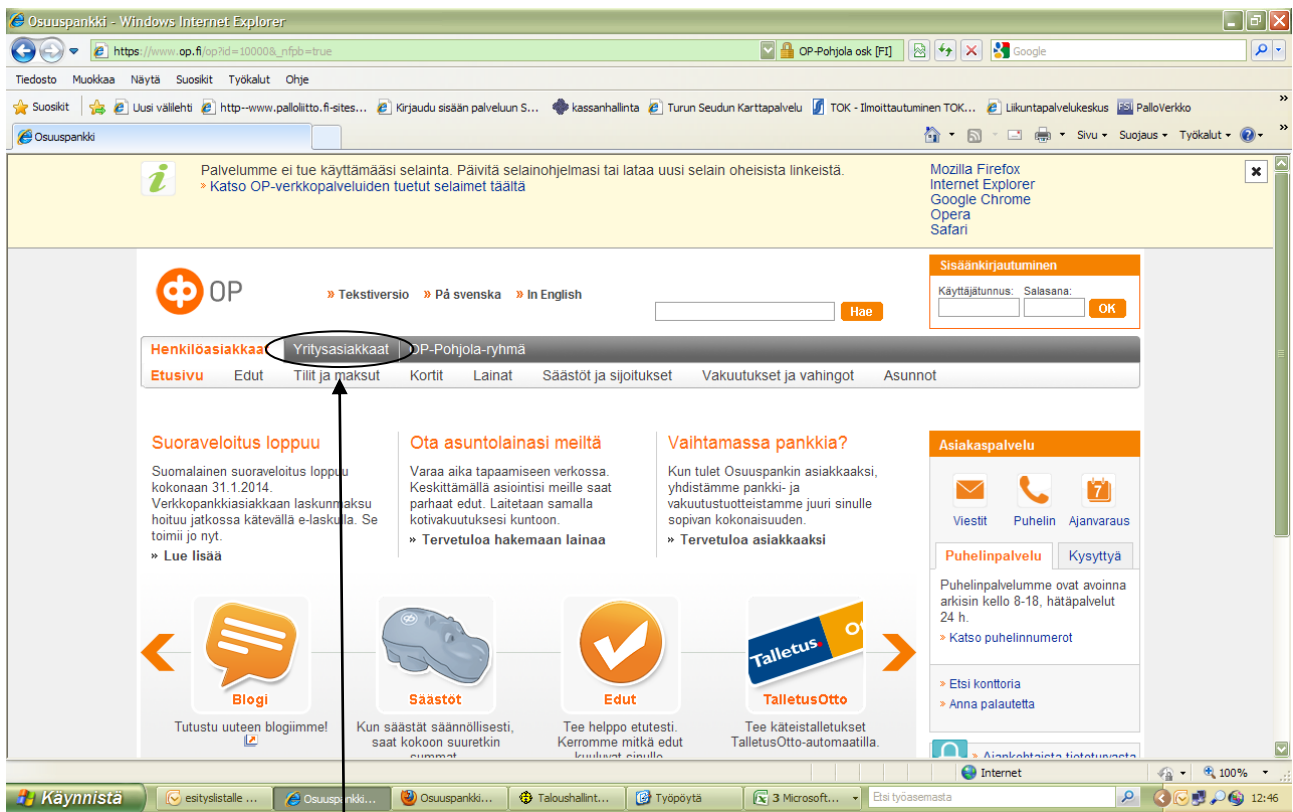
Osuuspankki - Windows Internet Explorer

https://www.op.fi/op?id=10000&_nfpb=true

OP-Pohjola osk [FI]

Google

Tiedosto Muokkaa Näytä Suosikit Työkalut Ohje

Suosikit | Uusi välilehti | http--www.palloliitto.fi-sites... | Kirjaudu sisään palveluun S... | kassanhallinta | Turun Seudun Karttapalvelu | TOK - Ilmoittautuminen TOK... | Liikuntapalvelukeskus | PalloVerkko

Osuuspankki

Sivu ▾ Suojaus ▾ Työkalut ▾

Palvelumme ei tue käyttämääsi selainta. Päivitä selainohjelmasi tai lataa uusi selain oheisista linkeistä.
» Katso OP-verkkopalveluiden tuetut selaimet täältä

Mozilla Firefox
Internet Explorer
Google Chrome
Opera
Safari

OP

» Tekstiversio » På svenska » In English

Hae

Sisäänkirjautuminen
Käyttäjätunnus: Salasana:
OK

Henkilöasiakkaat | Yritysasiakkaat | OP-Pohjola-ryhmä

Etusivu | Edut | Tilit ja maksut | Kortit | Lainat | Säästöt ja sijoitukset | Vakuutukset ja vahingot | Asunnot

Suoraveloitus loppuu
Suomalainen suoraveloitus loppuu kokonaan 31.1.2014. Verkkopankkiasiakkaan laskunmaksu hoituu jatkossa kätevällä e-laskulla. Se toimii jo nyt.
» Lue lisää

Ota asuntolainasi meiltä
Varaa aika tapaamiseen verkossa. Keskittämällä asiointisi meille saat parhaat edut. Laitetaan samalla kotivakuutuksesi kuntoon.
» Tervetuloa hakemaan lainaa

Vaihtamassa pankkia?
Kun tulet Osuuspankin asiakkaaksi, yhdistämme pankki- ja vakuutustuotteistamme juuri sinulle sopivan kokonaisuuden.
» Tervetuloa asiakkaaksi

Asiakaspalvelu
Viestit | Puhelin | Ajanvaraus

Puhelinpalvelu | Kysyttyä
Puhelinpalvelumme ovat avoinna arkisin kello 8-18, hätäpalvelut 24 h.
» Katso puhelinnumerot

» Etsi konttoria
» Anna palautetta

Blogi
Tutustu uuteen blogiimme!

Säästöt
Kun säästät säännöllisesti, saat kokoon suuretkin summat.

Edut
Tee helppo etutesti. Kerromme mitkä edut kuuluvat sinulle.

Talletus. O
TalletusOtto
Tee käteistalletukset TalletusOtto-automaatilla.

» Ajankohtaista tietoturvasta

Internet | 100%

Käynnistä | esityslistalle ... | Osuuspankki... | Osuuspankki... | Taloushallint... | Työpöytä | 3 Microsoft... | Etsi työasemasta | 12:46